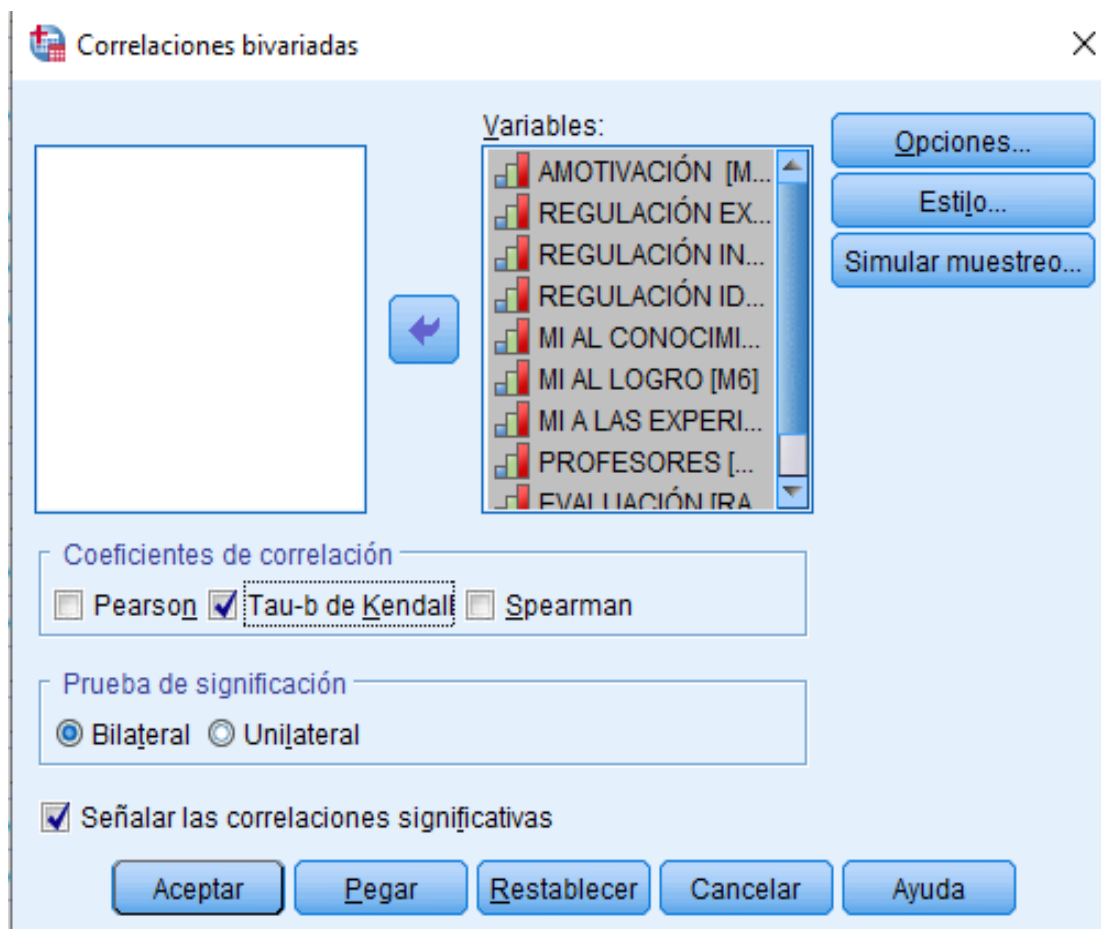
Correlaciones bivariadas

Variables:
AMOTIVACIÓN [M...
REGULACIÓN EX...
REGULACIÓN IN...
REGULACIÓN ID...
MI AL CONOCIMI...
MI AL LOGRO [M6]
MI A LAS EXPERI...
PROFESORES [...
EVALUACIÓN [RA

Opciones...
Estilo...
Simular muestreo...

Coeficientes de correlación
Pearson
Tau-b de Kendall
Spearman

Prueba de significación
Bilateral
Unilateral

Señalar las correlaciones significativas

Aceptar
Pegar
Restablecer
Cancelar
Ayuda